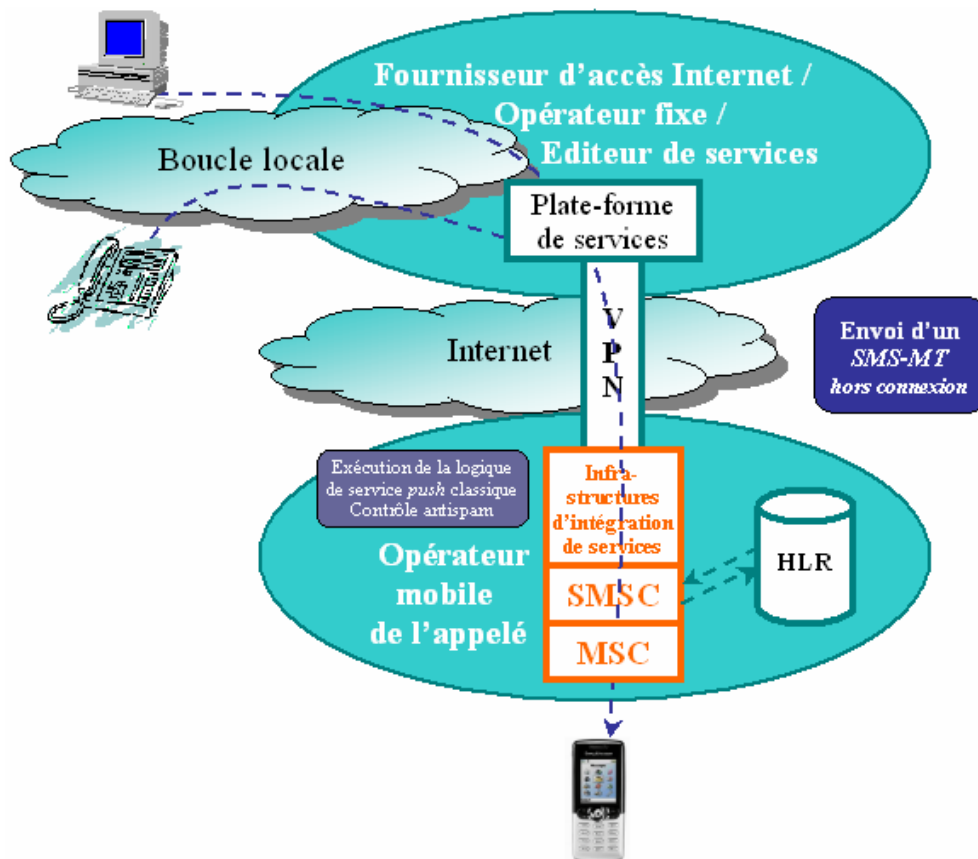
Fournisseur d'accès Internet /
Opérateur fixe /
Editeur de services

Boucle locale

Plate-forme de services

Internet

V
P
N

Envoi d'un *SMS-MT* *hors connexion*

Exécution de la logique de service *push* classique
Contrôle antispam

Infra-structures d'intégration de services

Opérateur mobile de l'appelé

SMSC

MSC

HLR